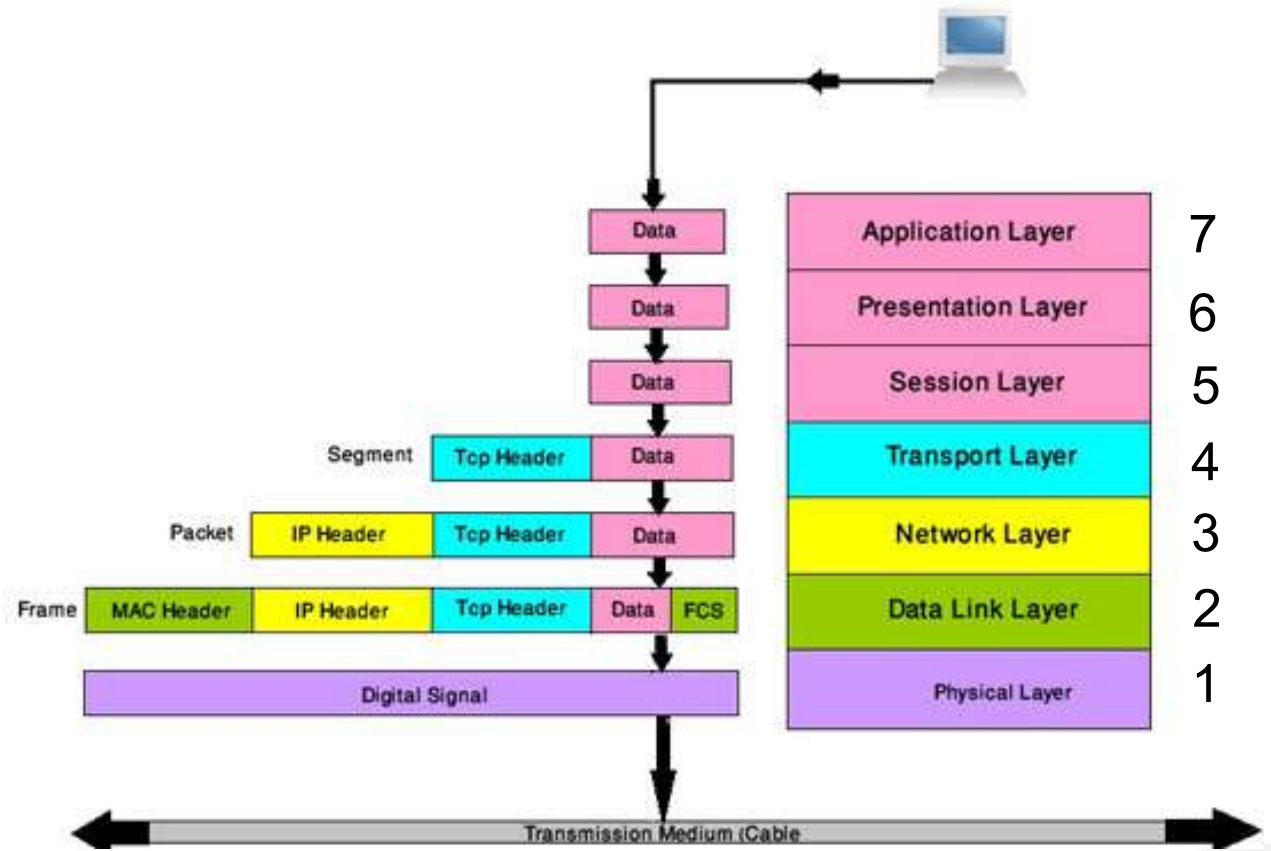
Data

Application Layer 7

Data

Presentation Layer 6

Data

Session Layer 5

Segment Tcp Header Data

Transport Layer 4

Packet IP Header Tcp Header Data

Network Layer 3

Frame MAC Header IP Header Tcp Header Data FCS

Data Link Layer 2

Digital Signal

Physical Layer 1

Transmission Medium (Cable